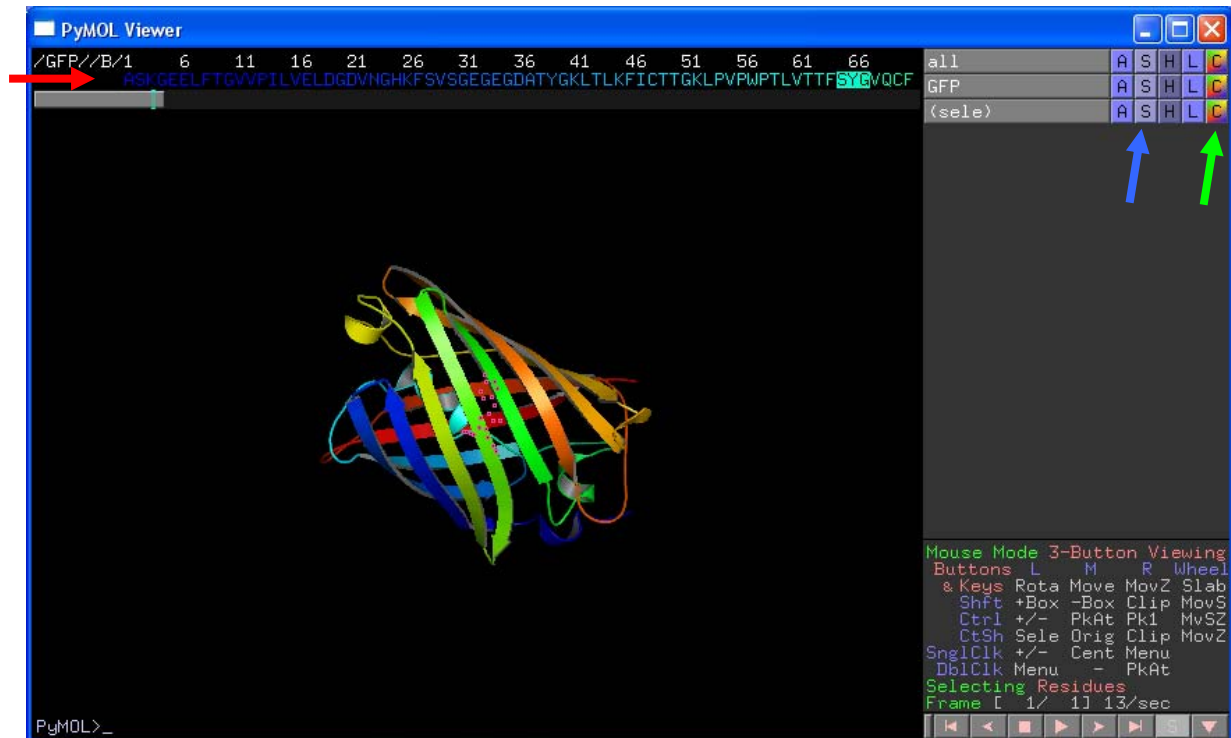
PyMOL Viewer

/GFP//B/1 6 11 16 21 26 31 36 41 46 51 56 61 66
ASKGEELFTGVVPILVELDGDVNGHKFSVSGEGEGDATYGKLTLKFICTTGKLPVPWPTLVTTFSYGVQCF

all A S H L C
GFP A S H L C
(sele) A S H L C

Mouse Mode 3-Button Viewing
Buttons L M R Wheel
& Keys Rota Move MovZ Slab
Shft +Box -Box Clip MovS
Ctrl +/- PkAt Pk1 MvSZ
CtSh Sele Orig Clip MovZ
SnglClk +/- Cent Menu
DblClk Menu - PkAt
Selecting Residues
Frame [ 1/ 1] 13/sec

S

PyMOL>_